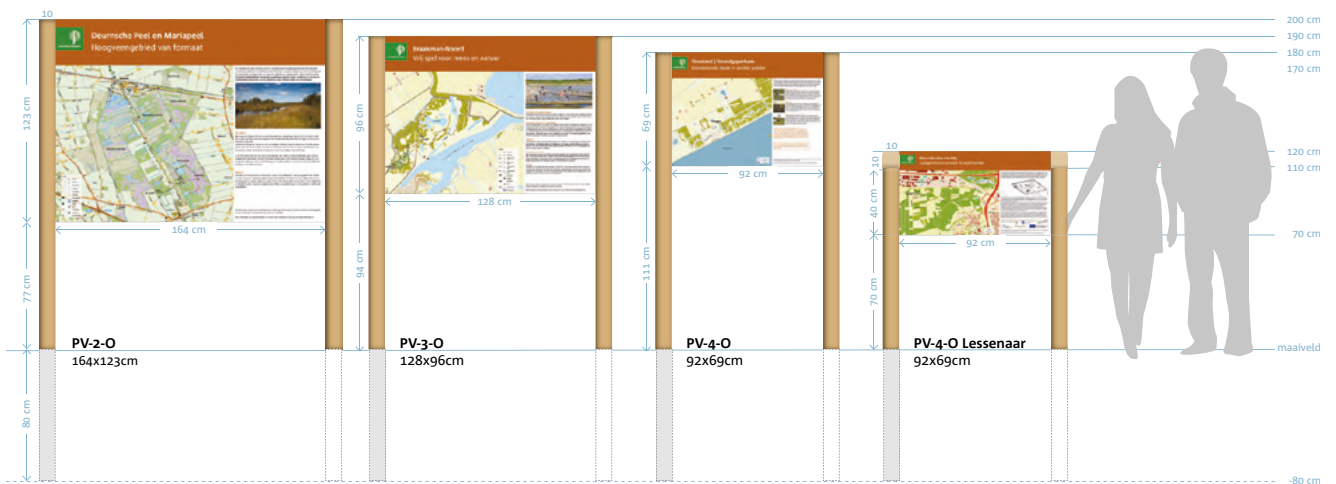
10

Deurnsche Peel en Mariapeel
Hoogveengebied van formaat

123 cm
77 cm
80 cm
164 cm

PV-2-O
164x123cm

Braakman-Noord
Wil spel voor mens en natuur

96 cm
94 cm
128 cm

PV-3-O
128x96cm

Noodland | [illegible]

69 cm
111 cm
92 cm

PV-4-O
92x69cm

10
10
40 cm
70 cm
92 cm

PV-4-O Lessenaar
92x69cm

200 cm
190 cm
180 cm
170 cm
120 cm
110 cm
70 cm
maaiveld
-80 cm